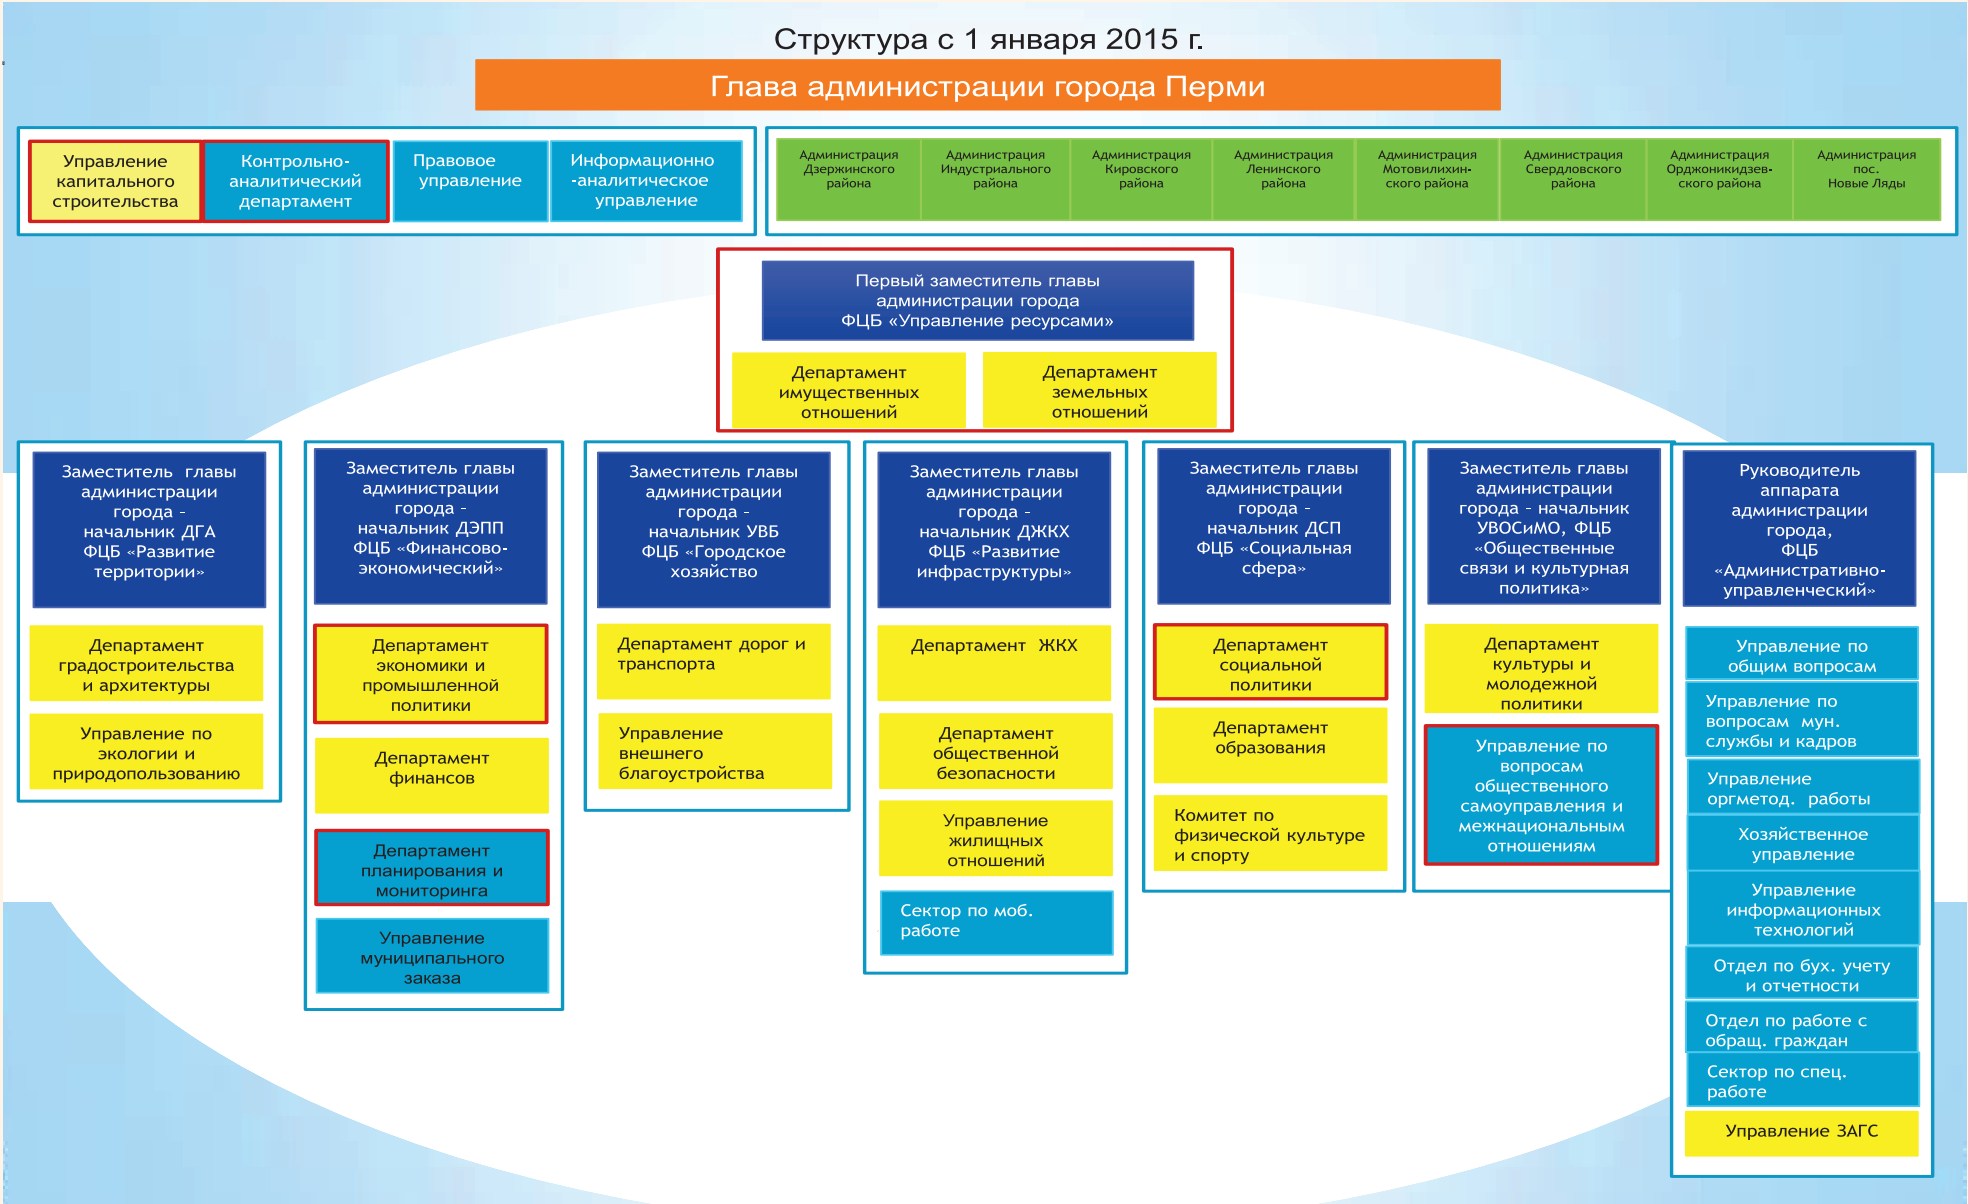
Структура с 1 января 2015 г.

Глава администрации города Перми

Управление капитального строительства

Контрольно-аналитический департамент

Правовое управление

Информационно-аналитическое управление

Администрация Дзержинского района

Администрация Индустриального района

Администрация Кировского района

Администрация Ленинского района

Администрация Мотовилихинского района

Администрация Свердловского района

Администрация Орджоникидзевского района

Администрация пос. Новые Ляды

Первый заместитель главы администрации города ФЦБ «Управление ресурсами»

Департамент имущественных отношений

Департамент земельных отношений

Заместитель главы администрации города - начальник ДГА ФЦБ «Развитие территории»

Департамент градостроительства и архитектуры

Управление по экологии и природопользованию

Заместитель главы администрации города - начальник ДЭПП ФЦБ «Финансово-экономический»

Департамент экономики и промышленной политики

Департамент финансов

Департамент планирования и мониторинга

Управление муниципального заказа

Заместитель главы администрации города - начальник УВБ ФЦБ «Городское хозяйство

Департамент дорог и транспорта

Управление внешнего благоустройства

Заместитель главы администрации города - начальник ДЖКХ ФЦБ «Развитие инфраструктуры»

Департамент ЖКХ

Департамент общественной безопасности

Управление жилищных отношений

Сектор по моб. работе

Заместитель главы администрации города - начальник ДСП ФЦБ «Социальная сфера»

Департамент социальной политики

Департамент образования

Комитет по физической культуре и спорту

Заместитель главы администрации города - начальник УВОСиМО, ФЦБ «Общественные связи и культурная политика»

Департамент культуры и молодежной политики

Управление по вопросам общественного самоуправления и межнациональным отношениям

Руководитель аппарата администрации города, ФЦБ «Административно-управленческий»

Управление по общим вопросам

Управление по вопросам мун. службы и кадров

Управление оргметод. работы

Хозяйственное управление

Управление информационных технологий

Отдел по бух. учету и отчетности

Отдел по работе с обращ. граждан

Сектор по спец. работе

Управление ЗАГС